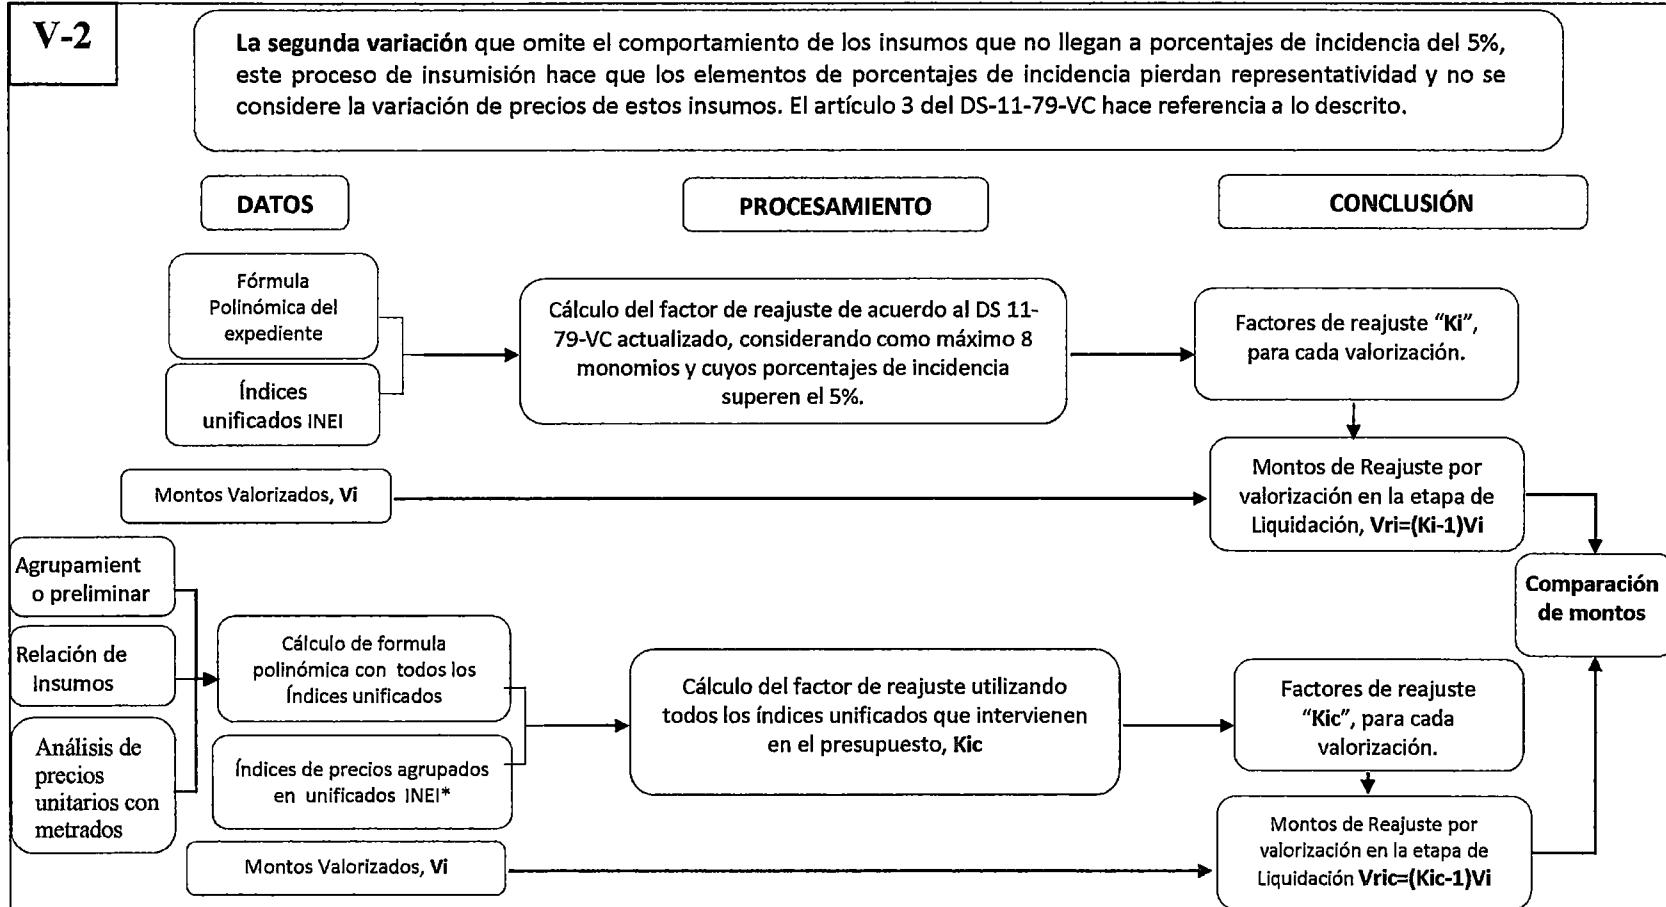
V-2

**La segunda variación** que omite el comportamiento de los insumos que no llegan a porcentajes de incidencia del 5%, este proceso de insumisión hace que los elementos de porcentajes de incidencia pierdan representatividad y no se considere la variación de precios de estos insumos. El artículo 3 del DS-11-79-VC hace referencia a lo descrito.

DATOS

PROCESAMIENTO

CONCLUSIÓN

Fórmula Polinómica del expediente

Índices unificados INEI

Cálculo del factor de reajuste de acuerdo al DS 11-79-VC actualizado, considerando como máximo 8 monomios y cuyos porcentajes de incidencia superen el 5%.

Factores de reajuste "**Ki**", para cada valorización.

Montos Valorizados, **Vi**

Montos de Reajuste por valorización en la etapa de Liquidación, **Vri=(Ki-1)Vi**

Agrupamiento preliminar

Relación de Insumos

Análisis de precios unitarios con metrados

Cálculo de formula polinómica con todos los Índices unificados

Índices de precios agrupados en unificados INEI*

Cálculo del factor de reajuste utilizando todos los índices unificados que intervienen en el presupuesto, **Kic**

Factores de reajuste "**Kic**", para cada valorización.

**Comparación de montos**

Montos Valorizados, **Vi**

Montos de Reajuste por valorización en la etapa de Liquidación **Vric=(Kic-1)Vi**